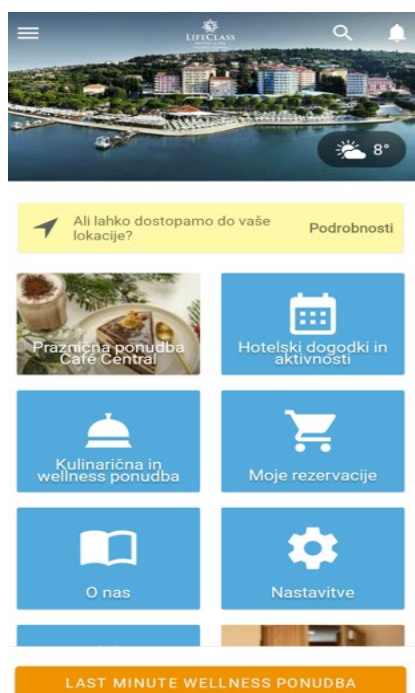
LIFECLASS

8°

Ali lahko dostopamo do vaše lokacije?

Podrobnosti

Praznična ponudba Café Central

Hotelski dogodki in aktivnosti

Kulinarična in wellness ponudba

Moje rezervacije

O nas

Nastavitve

LAST MINUTE WELLNESS PONUDBA